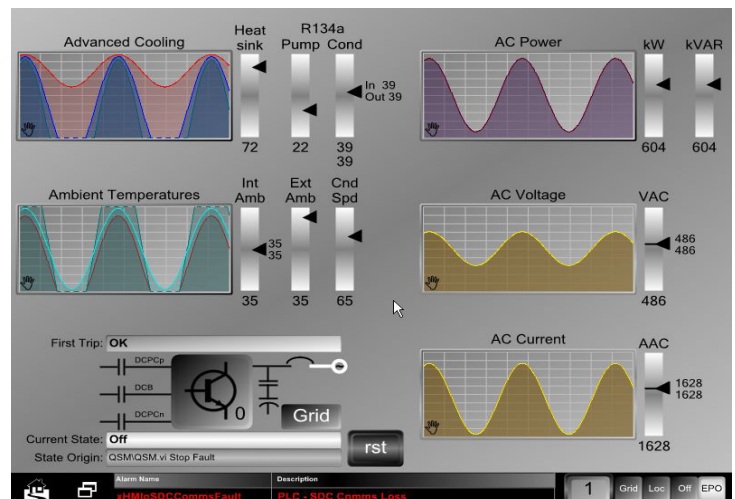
Advanced Cooling

Heat sink

R134a
Pump Cond

In 39
Out 39

72 22 39 39

AC Power

kW kVAR

604 604

Ambient Temperatures

Int Amb

Ext Amb

Cnd Spd

35
35

35 35 65

AC Voltage

VAC

486
486

486

First Trip: OK

DCPCp

DCB

DCPCn

0

Grid

Current State: Off

State Origin: QSM\QSM.vi Stop Fault

rst

AC Current

AAC

1628
1628

1628

Alarm Name
xHMIoSDCCommsFault

Description
PLC - SDC Comms Loss

1 Grid Loc Off EPO